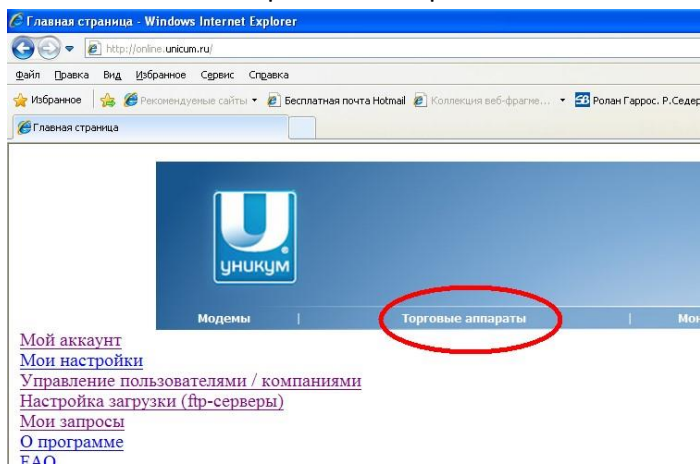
Главная страница - Windows Internet Explorer

http://online.unicum.ru/

Файл Правка Вид Избранное Сервис Справка

Избранное | Рекомендуемые сайты ▾ Бесплатная почта Hotmail Коллекция веб-фрагме... ▾ Ролан Гаррос. Р.Седер

Главная страница

уникум

Модемы | Торговые аппараты | Мон

Мой аккаунт
Мои настройки
Управление пользователями / компаниями
Настройка загрузки (ftp-серверы)
Мои запросы
О программе
FAQ